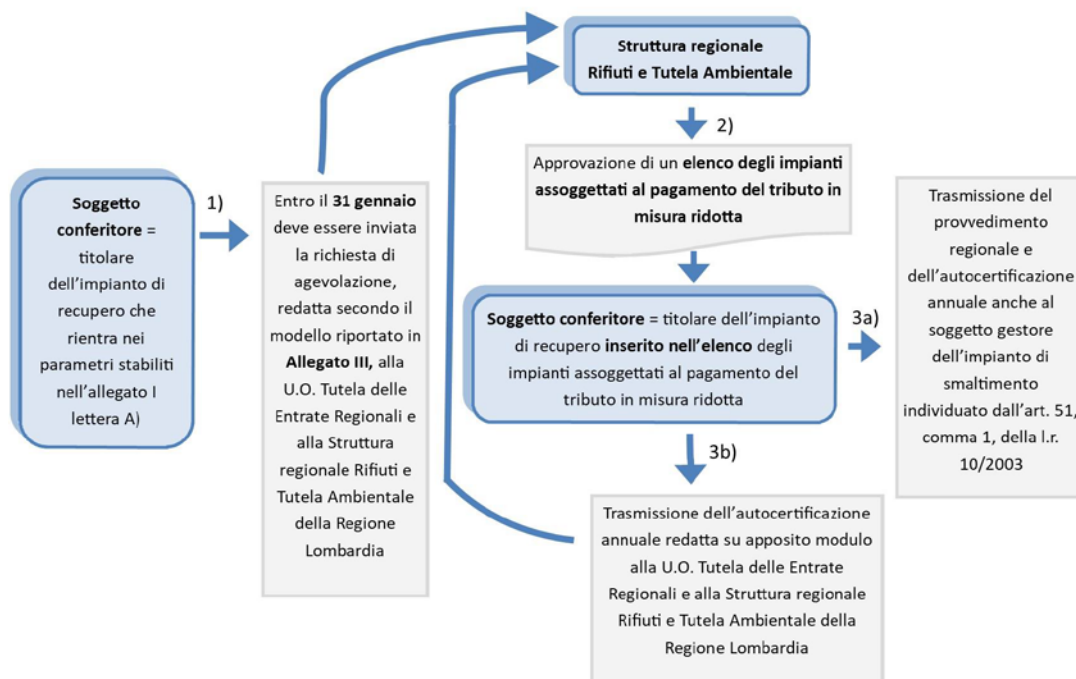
Struttura regionale Rifiuti e Tutela Ambientale

2)

Approvazione di un elenco degli impianti assoggettati al pagamento del tributo in misura ridotta

Soggetto conferitore = titolare dell'impianto di recupero che rientra nei parametri stabiliti nell'allegato I lettera A)

1)

Entro il 31 gennaio deve essere inviata la richiesta di agevolazione, redatta secondo il modello riportato in Allegato III, alla U.O. Tutela delle Entrate Regionali e alla Struttura regionale Rifiuti e Tutela Ambientale della Regione Lombardia

Soggetto conferitore = titolare dell'impianto di recupero inserito nell'elenco degli impianti assoggettati al pagamento del tributo in misura ridotta

3a)

Trasmissione del provvedimento regionale e dell'autocertificazione annuale anche al soggetto gestore dell'impianto di smaltimento individuato dall'art. 51, comma 1, della l.r. 10/2003

3b)

Trasmissione dell'autocertificazione annuale redatta su apposito modulo alla U.O. Tutela delle Entrate Regionali e alla Struttura regionale Rifiuti e Tutela Ambientale della Regione Lombardia